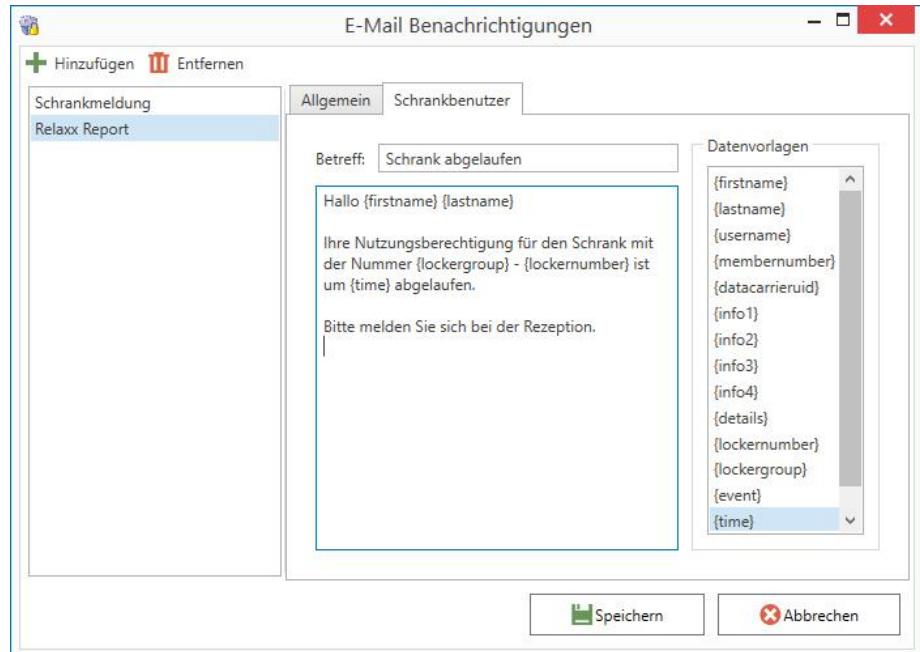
E-Mail Benachrichtigungen

Hinzufügen Entfernen

Schrankmeldung
Relaxx Report

Allgemein Schrankbenutzer

Betreff: Schrank abgelaufen

Hallo {firstname} {lastname}

Ihre Nutzungsberechtigung für den Schrank mit der Nummer {lockergroup} - {lockernumber} ist um {time} abgelaufen.

Bitte melden Sie sich bei der Rezeption.

Datenvorlagen
{firstname}
{lastname}
{username}
{membernumber}
{datacarrieruid}
{info1}
{info2}
{info3}
{info4}
{details}
{lockernumber}
{lockergroup}
{event}
{time}

Speichern Abbrechen